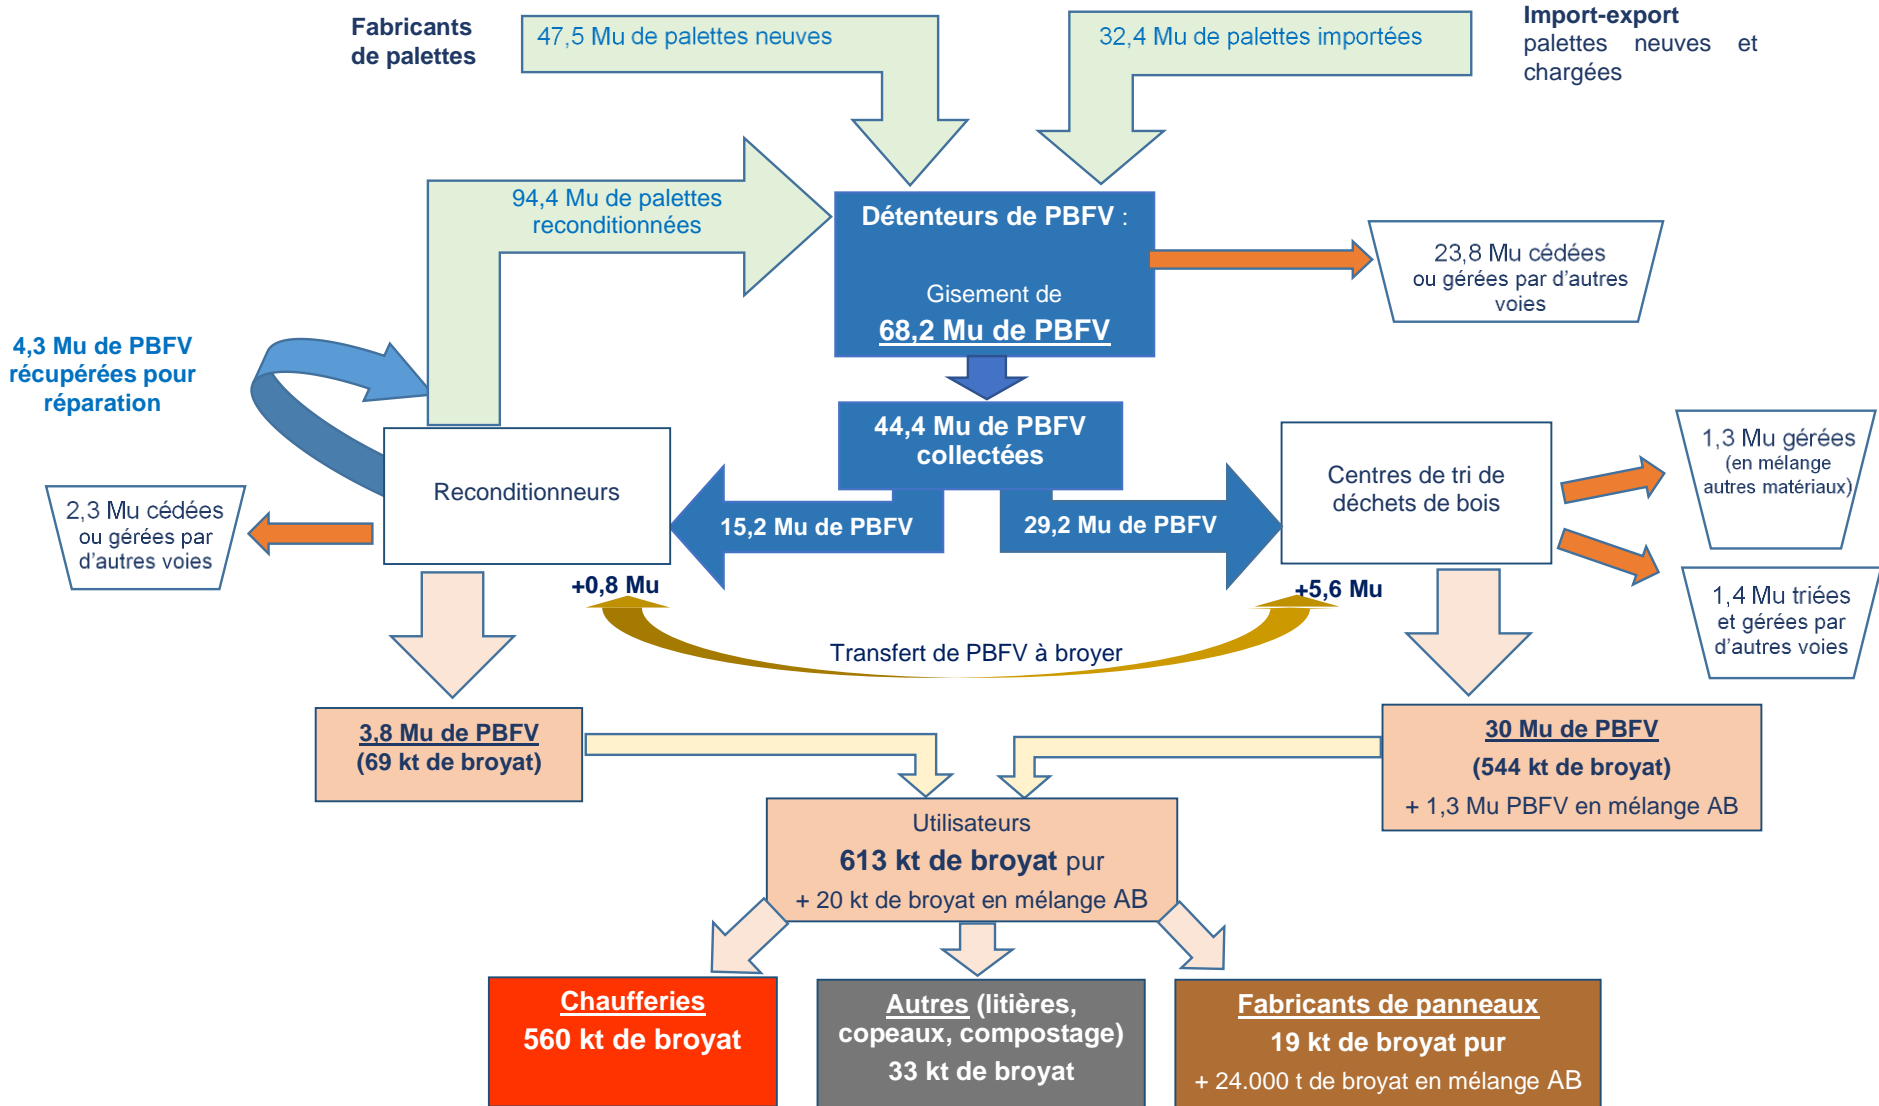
Fabricants de palettes

47,5 Mu de palettes neuves

32,4 Mu de palettes importées

Import-export palettes neuves et chargées

94,4 Mu de palettes reconditionnées

Détenteurs de PBFV :

Gisement de

68,2 Mu de PBFV

23,8 Mu cédées ou gérées par d'autres voies

4,3 Mu de PBFV récupérées pour réparation

44,4 Mu de PBFV collectées

Reconditionneurs

Centres de tri de déchets de bois

1,3 Mu gérées (en mélange autres matériaux)

2,3 Mu cédées ou gérées par d'autres voies

15,2 Mu de PBFV

29,2 Mu de PBFV

+0,8 Mu

+5,6 Mu

1,4 Mu triées et gérées par d'autres voies

Transfert de PBFV à broyer

3,8 Mu de PBFV
(69 kt de broyat)

30 Mu de PBFV
(544 kt de broyat)
+ 1,3 Mu PBFV en mélange AB

Utilisateurs
613 kt de broyat pur
+ 20 kt de broyat en mélange AB

Chaufferies
560 kt de broyat

Autres (litières, copeaux, compostage)
33 kt de broyat

Fabricants de panneaux
19 kt de broyat pur
+ 24.000 t de broyat en mélange AB